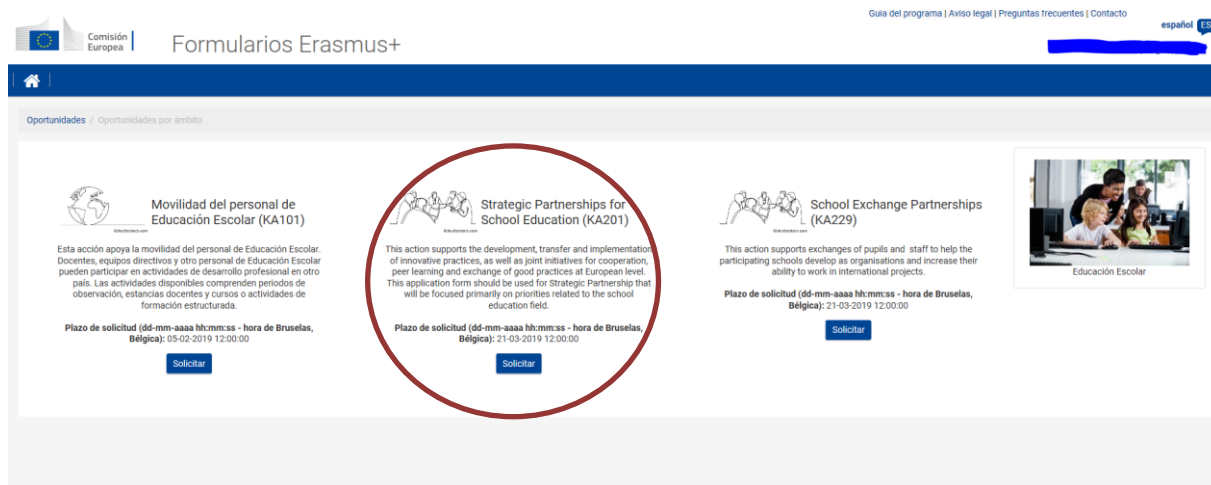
Comisión Europea

Formularios Erasmus+

Guía del programa | Aviso legal | Preguntas frecuentes | Contacto

español ES

Oportunidades / Oportunidades por ámbito

Movilidad del personal de Educación Escolar (KA101)

Esta acción apoya la movilidad del personal de Educación Escolar. Docentes, equipos directivos y otro personal de Educación Escolar pueden participar en actividades de desarrollo profesional en otro país. Las actividades disponibles comprenden periodos de observación, estancias docentes y cursos o actividades de formación estructurada.

Plazo de solicitud (dd-mm-aaaa hh:mm:ss - hora de Bruselas, Bélgica): 05-02-2019 12:00:00

Solicitar

Strategic Partnerships for School Education (KA201)

This action supports the development, transfer and implementation of innovative practices, as well as joint initiatives for cooperation, peer learning and exchange of good practices at European level. This application form should be used for Strategic Partnership that will be focused primarily on priorities related to the school education field.

Plazo de solicitud (dd-mm-aaaa hh:mm:ss - hora de Bruselas, Bélgica): 21-03-2019 12:00:00

Solicitar

School Exchange Partnerships (KA229)

This action supports exchanges of pupils and staff to help the participating schools develop as organisations and increase their ability to work in international projects.

Plazo de solicitud (dd-mm-aaaa hh:mm:ss - hora de Bruselas, Bélgica): 21-03-2019 12:00:00

Solicitar

Educación Escolar